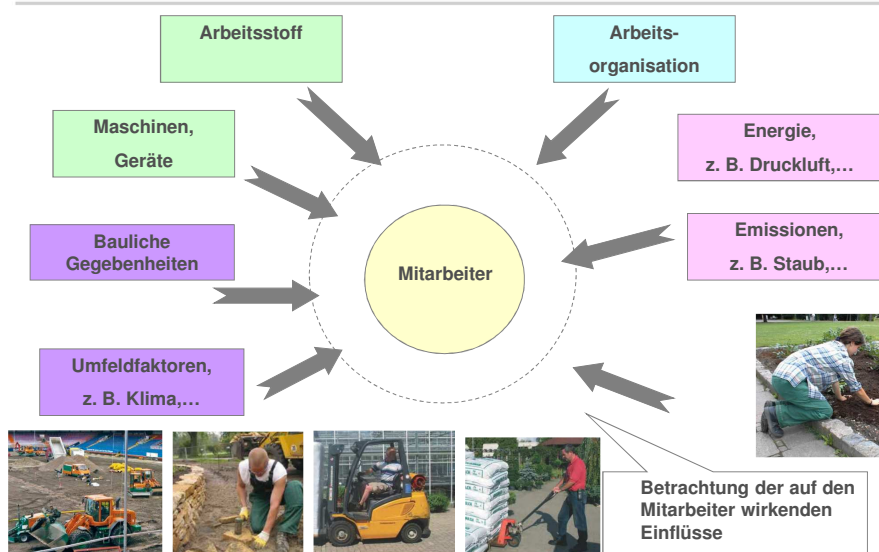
Arbeitsstoff

Arbeitsorganisation

Maschinen, Geräte

Energie, z. B. Druckluft,…

Bauliche Gegebenheiten

Mitarbeiter

Emissionen, z. B. Staub,…

Umfeldfaktoren, z. B. Klima,…

Betrachtung der auf den Mitarbeiter wirkenden Einflüsse